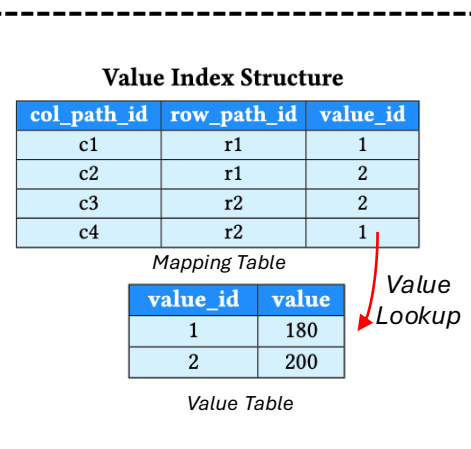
Value Index Structure

| col_path_id | row_path_id | value_id |
|---|---|---|
| c1 | r1 | 1 |
| c2 | r1 | 2 |
| c3 | r2 | 2 |
| c4 | r2 | 1 |

Mapping Table

Value Lookup

| value_id | value |
|---|---|
| 1 | 180 |
| 2 | 200 |

Value Table